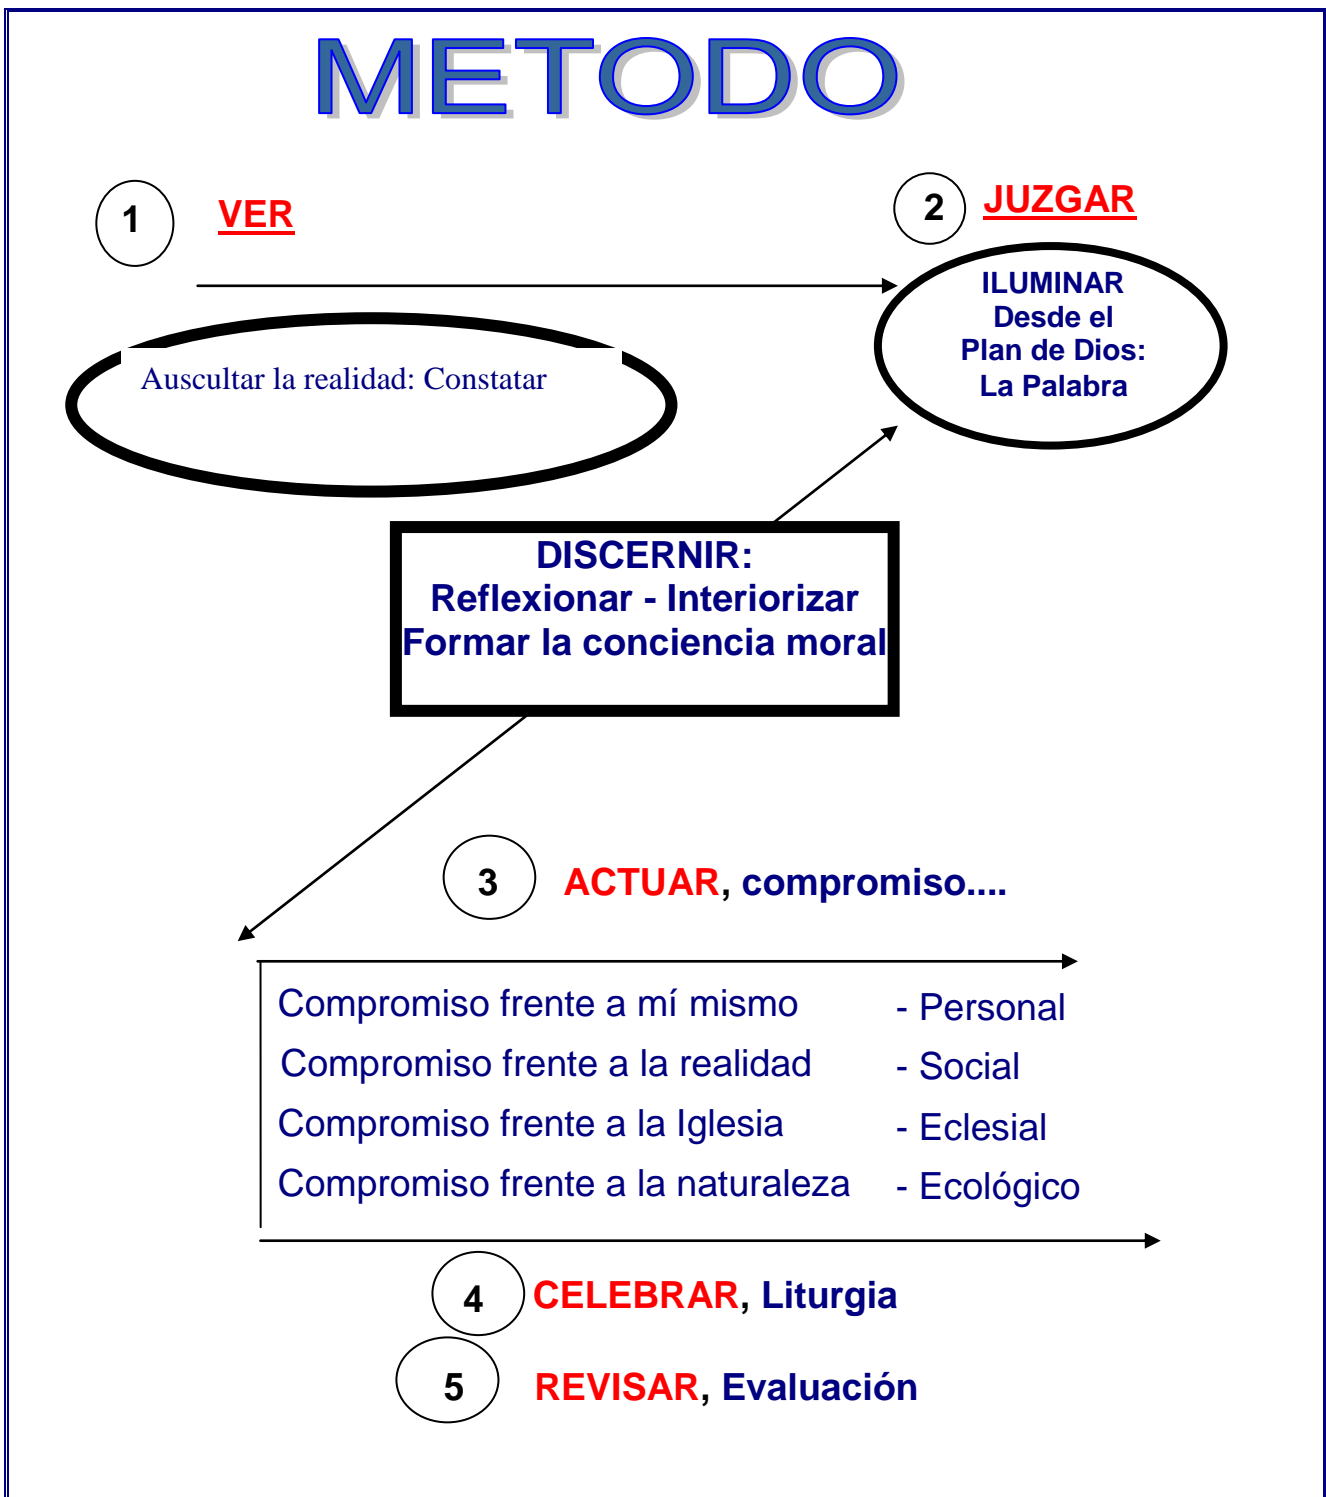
METODO

1 VER

2 JUZGAR

Auscultar la realidad: Constatar

ILUMINAR
Desde el
Plan de Dios:
La Palabra

DISCERNIR:
Reflexionar - Interiorizar
Formar la conciencia moral

3 ACTUAR, compromiso....

| | |
|---|---|
| Compromiso frente a mí mismo | - Personal |
| Compromiso frente a la realidad | - Social |
| Compromiso frente a la Iglesia | - Eclesial |
| Compromiso frente a la naturaleza | - Ecológico |

4 CELEBRAR, Liturgia

5 REVISAR, Evaluación